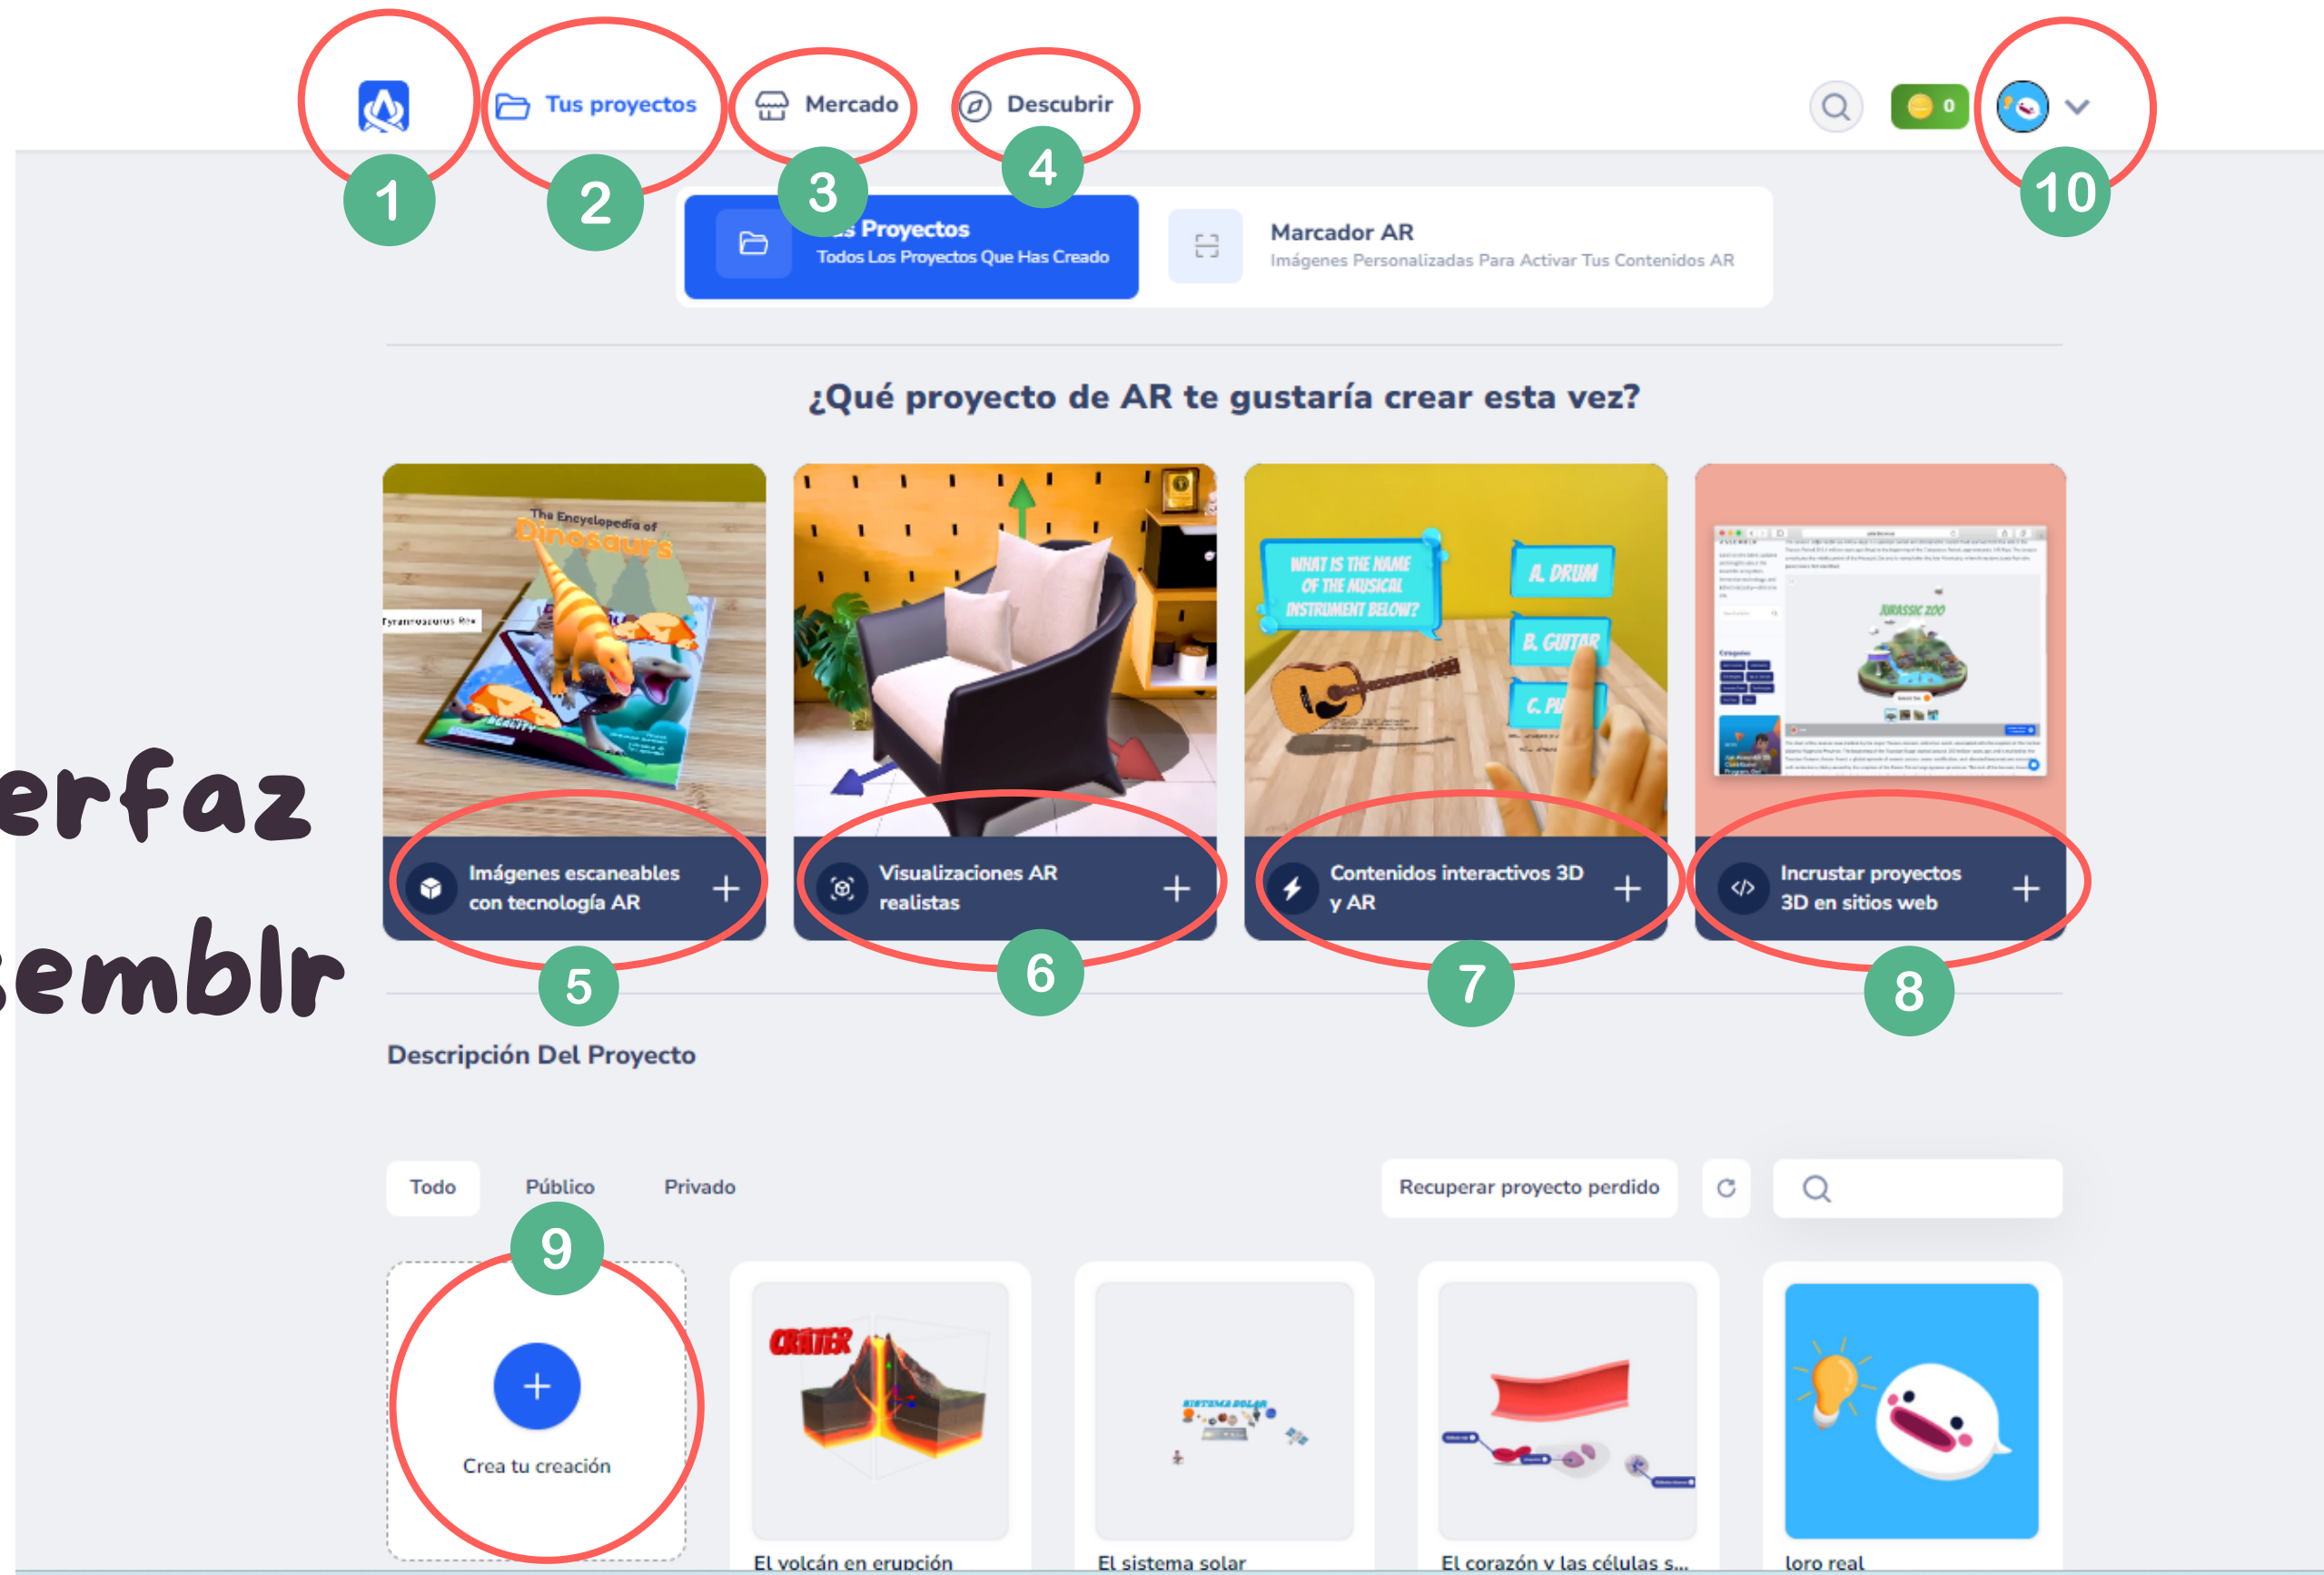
1
Tus proyectos
2
Mercado
3
Descubrir
4
0
10

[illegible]s Proyectos
Todos Los Proyectos Que Has Creado
Marcador AR
Imágenes Personalizadas Para Activar Tus Contenidos AR

¿Qué proyecto de AR te gustaría crear esta vez?

The Encyclopedia of Dinosaurs
Tyrannosaurus Rex
WHAT IS THE NAME OF THE MUSICAL INSTRUMENT BELOW?
A. DRUM
B. GUITAR
C. PI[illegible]
JURASSIC ZOO

erfaz
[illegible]emblr

Imágenes escaneables con tecnología AR +
Visualizaciones AR realistas +
Contenidos interactivos 3D y AR +
Incrustar proyectos 3D en sitios web +
5
6
7
8

Descripción Del Proyecto

Todo
Público
Privado
Recuperar proyecto perdido
9

+
Crea tu creación
CRÁTER
El volcán en erupción
SISTEMA SOLAR
El sistema solar
El corazón y las células s...
loro real